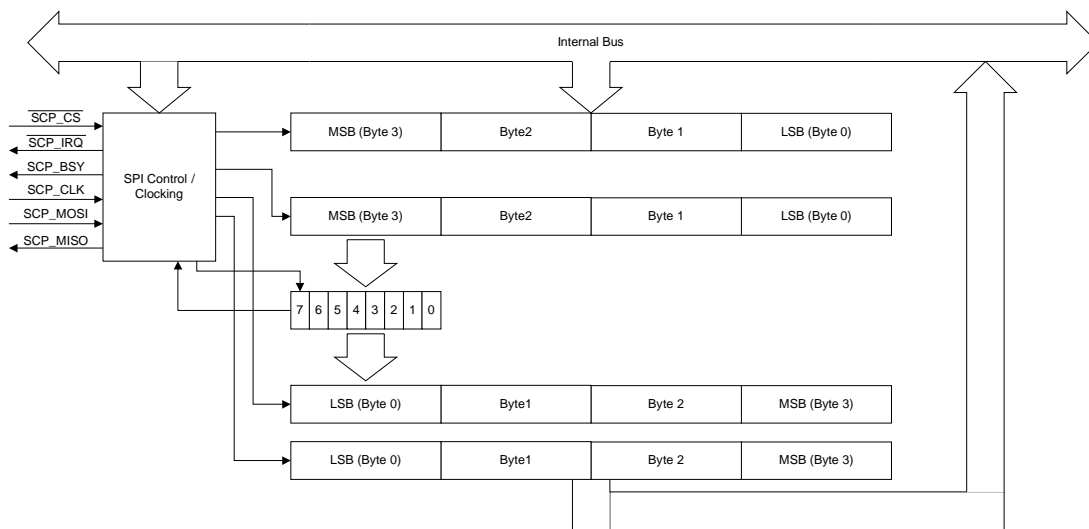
Internal Bus

$\overline{SCP\_CS}$
$\overline{SCP\_IRQ}$
SCP_BSY
SCP_CLK
SCP_MOSI
SCP_MISO

SPI Control / Clocking

| MSB (Byte 3) | Byte2 | Byte 1 | LSB (Byte 0) |
|---|---|---|---|

| MSB (Byte 3) | Byte2 | Byte 1 | LSB (Byte 0) |
|---|---|---|---|

| 7 | 6 | 5 | 4 | 3 | 2 | 1 | 0 |
|---|---|---|---|---|---|---|---|

| LSB (Byte 0) | Byte1 | Byte 2 | MSB (Byte 3) |
|---|---|---|---|

| LSB (Byte 0) | Byte1 | Byte 2 | MSB (Byte 3) |
|---|---|---|---|